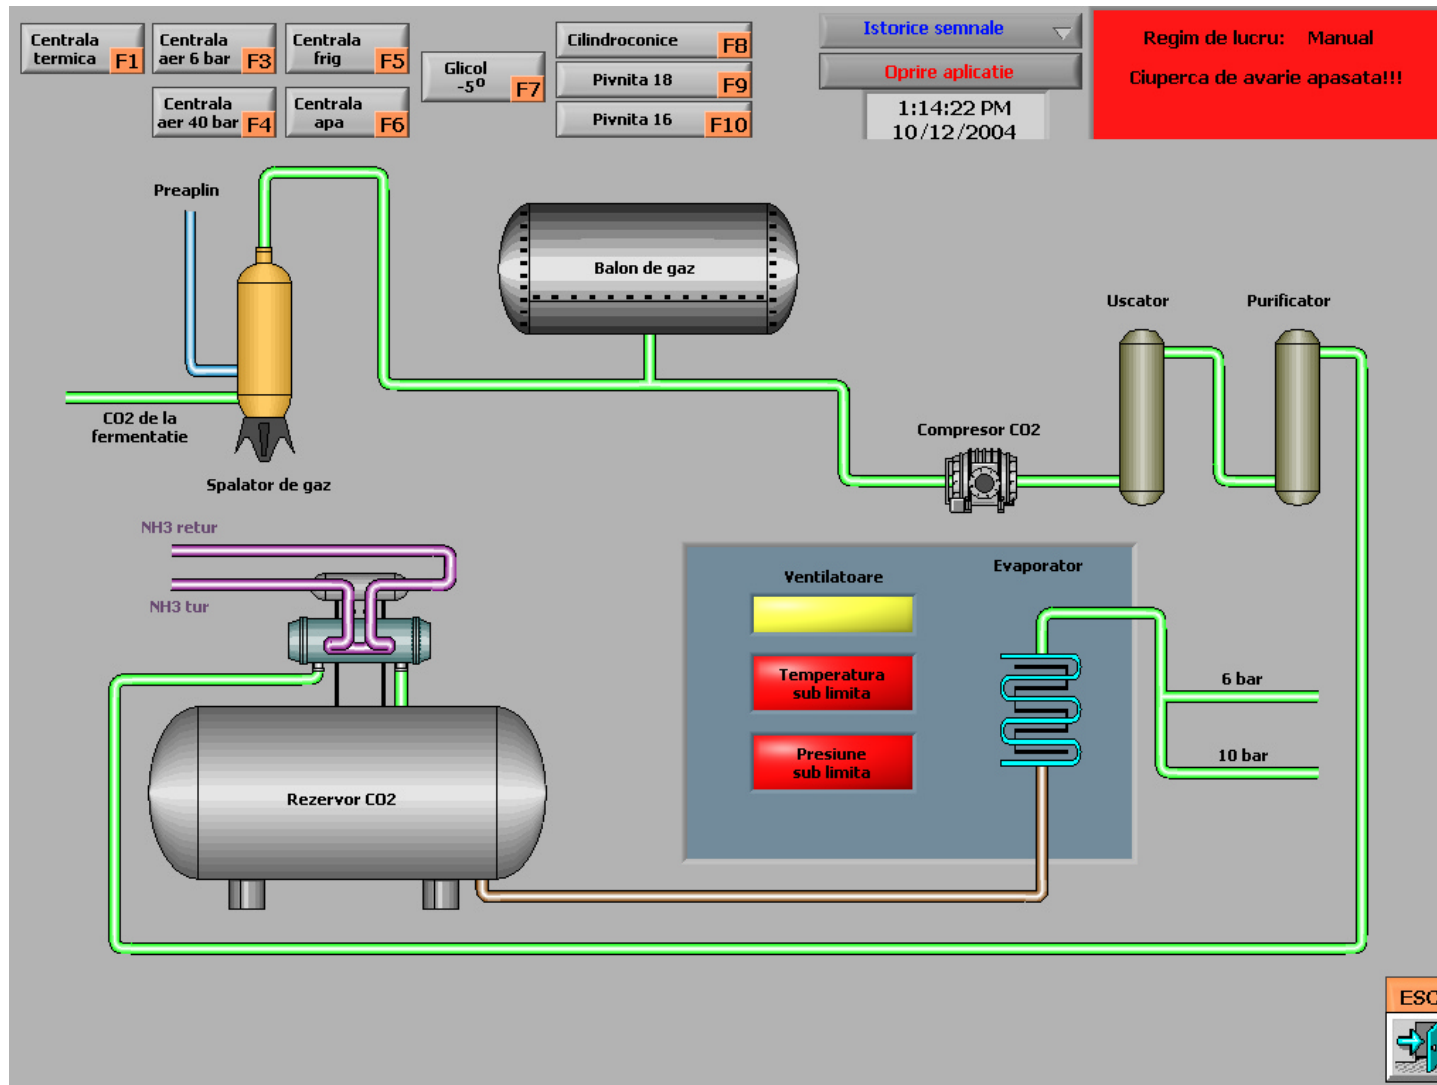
Centrala termica F1

Centrala aer 6 bar F3

Centrala frig F5

Centrala aer 40 bar F4

Centrala apa F6

Glicol -5º F7

Cilindroconice F8

Pivnita 18 F9

Pivnita 16 F10

Istorice semnale

Oprire aplicatie

1:14:22 PM
10/12/2004

Regim de lucru: Manual

Ciuperca de avarie apasata!!!

Preaplin

Balon de gaz

Uscator

Purificator

CO2 de la fermentatie

Compresor CO2

Spalator de gaz

NH3 retur

NH3 tur

Ventilatoare

Evaporator

Temperatura sub limita

Presiune sub limita

6 bar

10 bar

Rezervor CO2

ESC